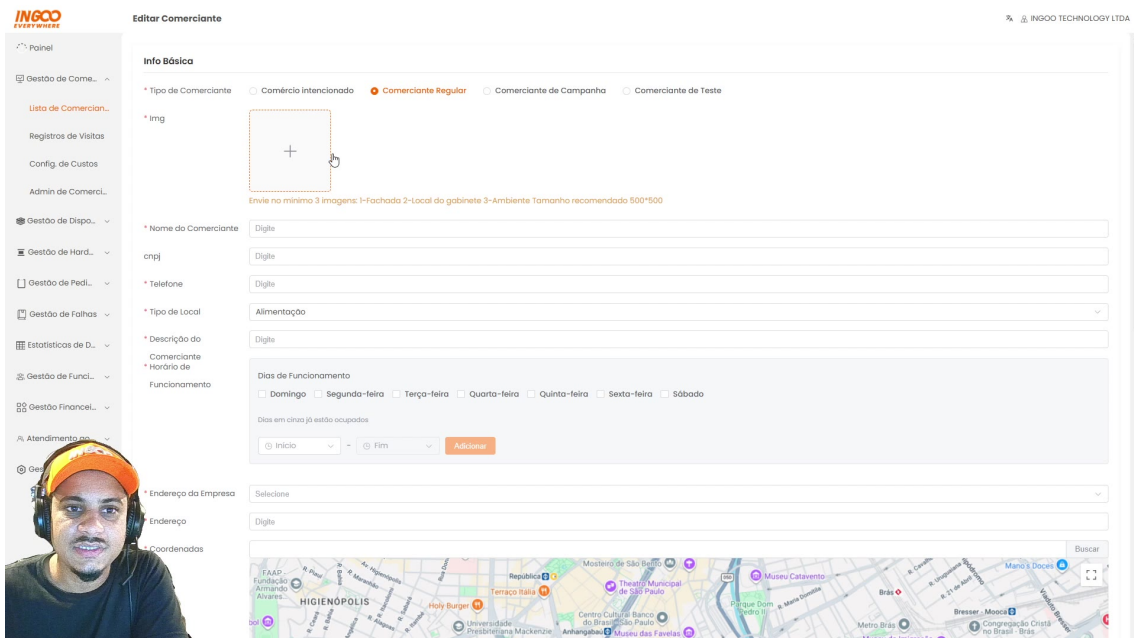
INGOO EVERYWHERE

Editar Comerciante

INGOO TECHNOLOGY LTDA

Painel
Gestão de Come...
Lista de Comercian...
Registros de Visitas
Config. de Custos
Admin de Comerci...
Gestão de Dispo...
Gestão de Hard...
Gestão de Pedi...
Gestão de Falhas
Estatísticas de D...
Gestão de Funci...
Gestão Financei...
Atendimento ao...
Ges

Info Básica

* Tipo de Comerciante
Comércio intencionado
Comerciante Regular
Comerciante de Campanha
Comerciante de Teste

* Img
+
Envie no mínimo 3 imagens: 1-Fachada 2-Local do gabinete 3-Ambiente Tamanho recomendado 500*500

* Nome do Comerciante
Digite

cnpj
Digite

* Telefone
Digite

* Tipo de Local
Alimentação

* Descrição do Comerciante
Digite

* Horário de Funcionamento
Dias de Funcionamento
Domingo
Segunda-feira
Terça-feira
Quarta-feira
Quinta-feira
Sexta-feira
Sábado
Dias em cinza já estão ocupados
Início
-
Fim
Adicionar

* Endereço da Empresa
Selecione

* Endereço
Digite

* Coordenadas
Buscar

Mosteiro de São Bento
República
Theatro Municipal de São Paulo
Museu Catavento
Mano's Doces
FAAP
Fundação Armando Alvares
HIGIENÓPOLIS
Terraço Itália
Holy Burger
Parque Dom Pedro II
Brás
Centro Cultural Banco do Brasil São Paulo
Universidade Presbiteriana Mackenzie
Anhangabaú
Museu das Favelas
Bresser - Mooca
Metrô Brás
Congregação Cristã no Brasil - Brás